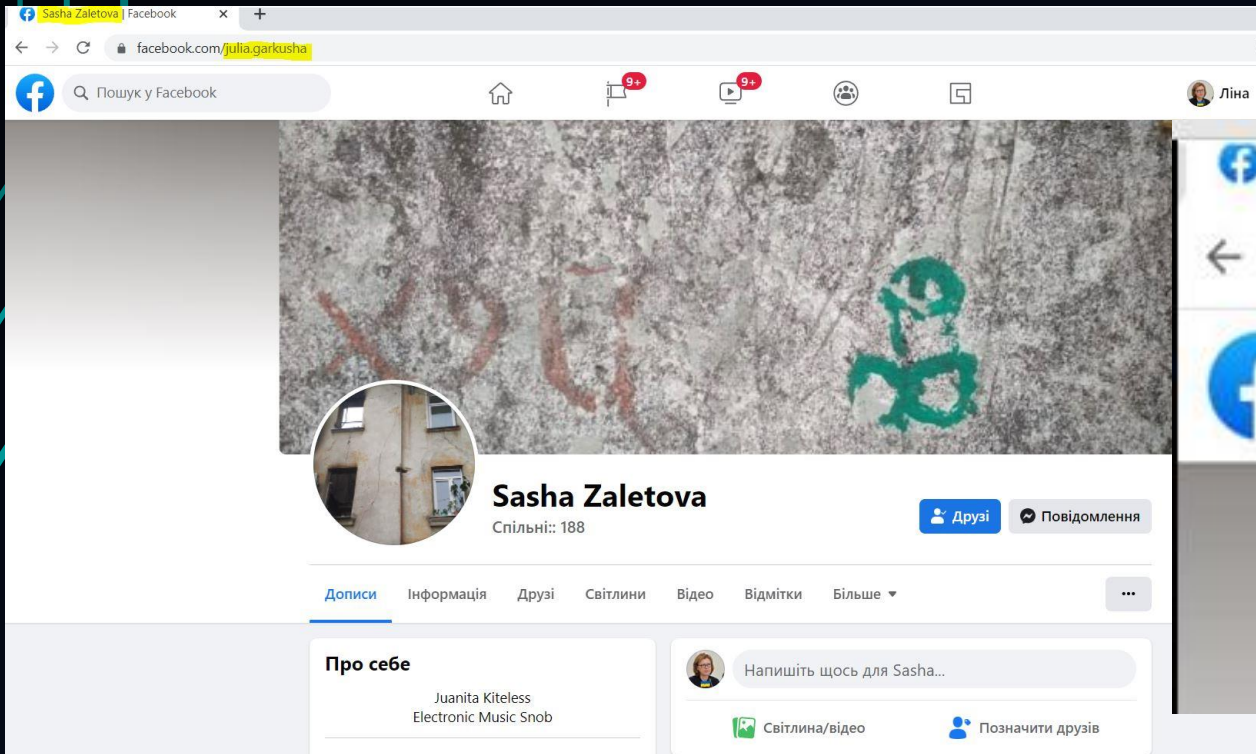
Sasha Zaletova | Facebook

facebook.com/julia.garkusha

Пошук у Facebook

9+

9+

Ліна

Sasha Zaletova

Спільні:: 188

Друзі

Повідомлення

Дописи

Інформація

Друзі

Світлини

Відео

Відмітки

Більше

...

Про себе

Juanita Kiteless
Electronic Music Snob

Напишіть щось для Sasha...

Світлина/відео

Позначити друзів